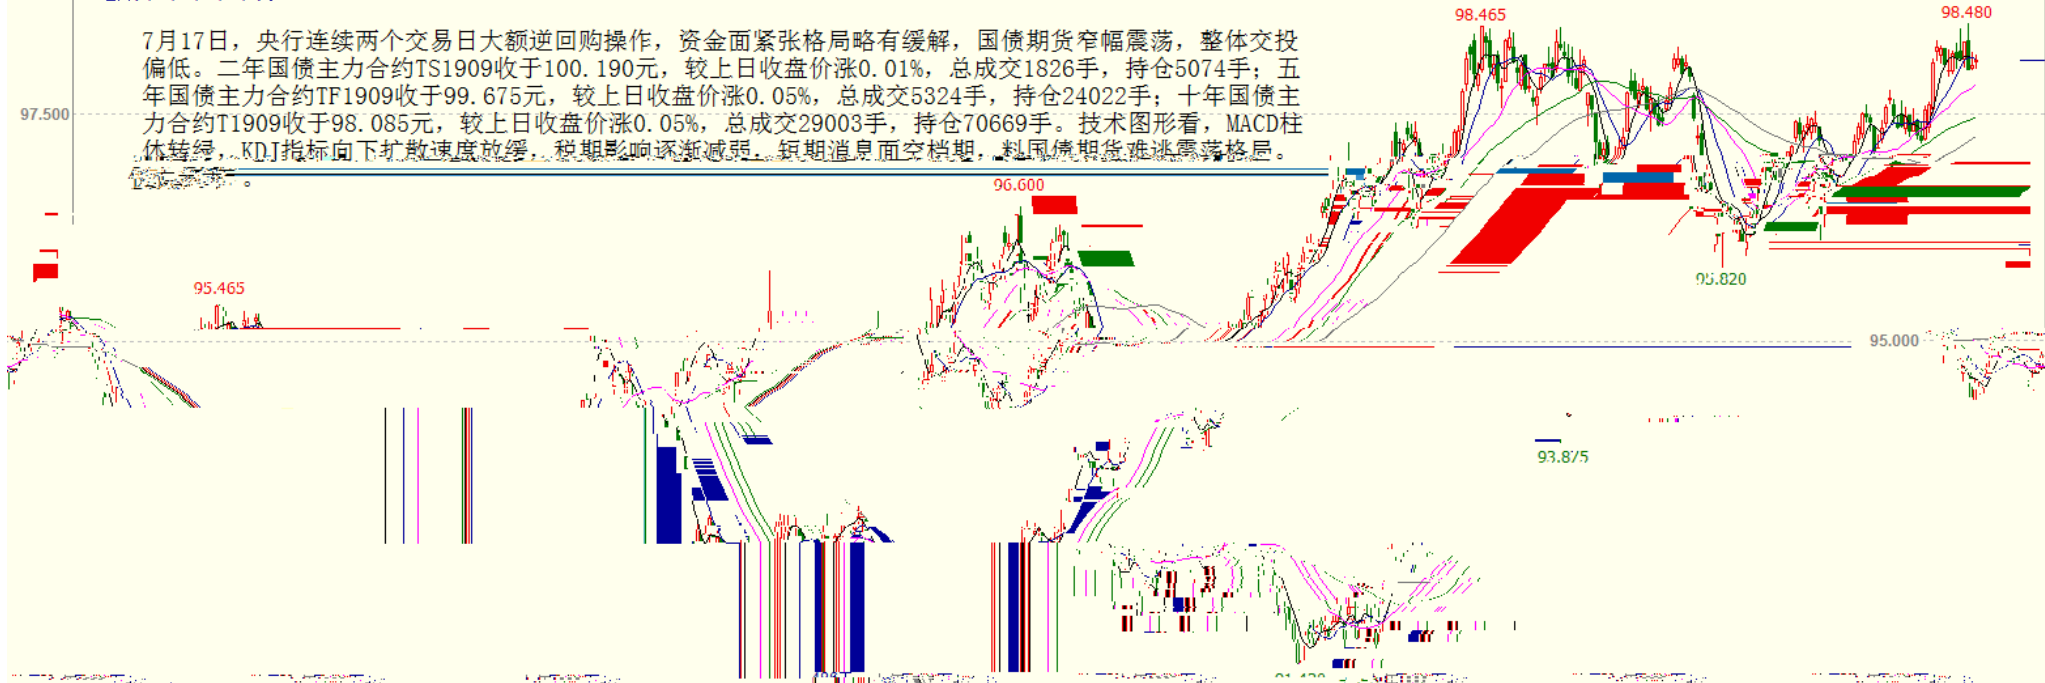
7月17日，央行连续两个交易日大额逆回购操作，资金面紧张格局略有缓解，国债期货窄幅震荡，整体交投偏低。二年国债主力合约TS1909收于100.190元，较上日收盘价涨0.01%，总成交1826手，持仓5074手；五年国债主力合约TF1909收于99.675元，较上日收盘价涨0.05%，总成交5324手，持仓24022手；十年国债主力合约T1909收于98.085元，较上日收盘价涨0.05%，总成交29003手，持仓70669手。技术图形看，MACD柱体转绿，KDJ指标向下扩散速度放缓，税期影响逐渐减弱，短期消息面空档期，料国债期货难逃震荡格局。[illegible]。

98.465
98.480
97.500
96.600
95.465
95.820
95.000
93.875